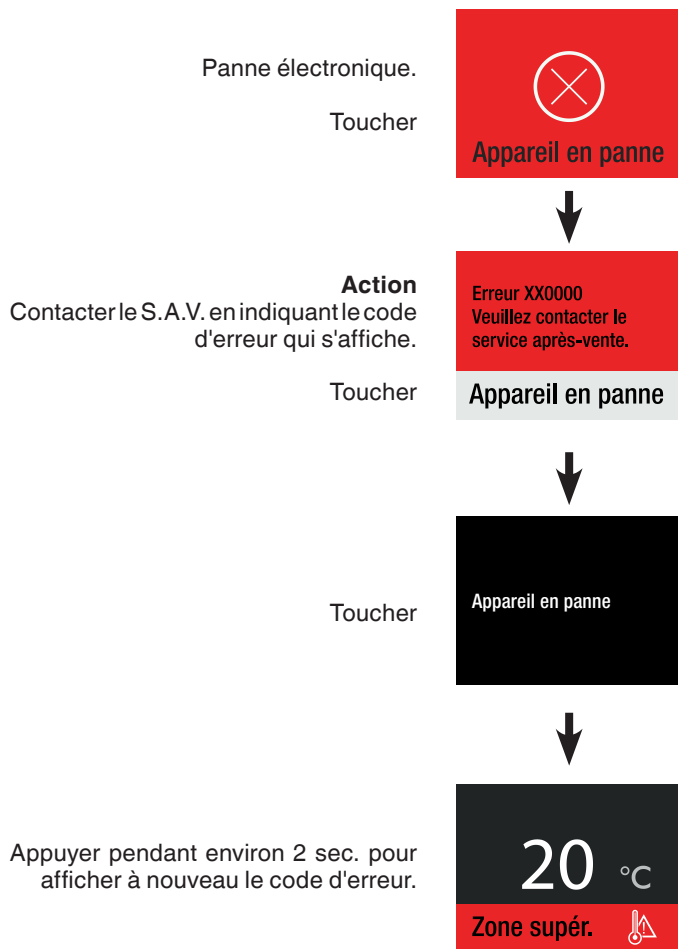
Panne électronique.

Toucher

Appareil en panne

Action

Contacter le S.A.V. en indiquant le code d'erreur qui s'affiche.

Erreur XX0000
Veuillez contacter le service après-vente.

Toucher

Appareil en panne

Toucher

Appareil en panne

Appuyer pendant environ 2 sec. pour afficher à nouveau le code d'erreur.

20 °C

Zone supér.